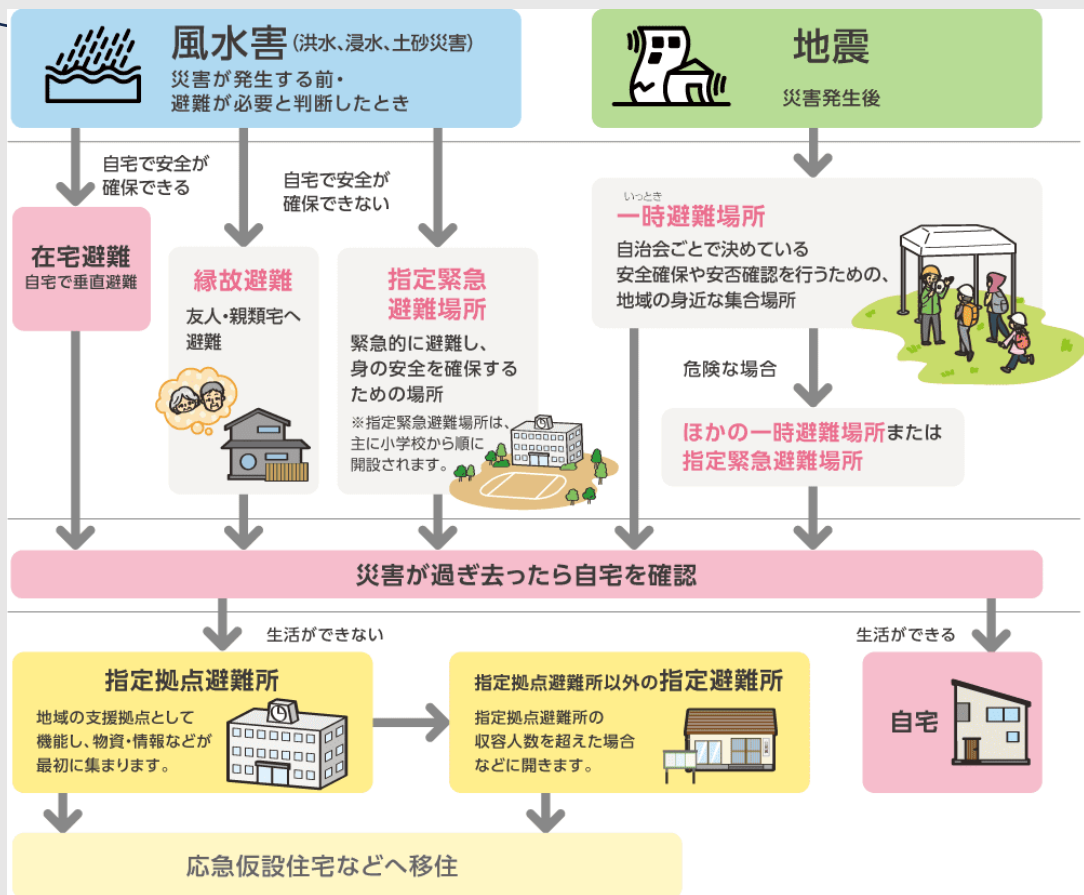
風水害（洪水、浸水、土砂災害）
災害が発生する前・
避難が必要と判断したとき

地震
災害発生後

自宅で安全が確保できる

自宅で安全が確保できない

在宅避難
自宅で垂直避難

縁故避難
友人・親類宅へ避難

指定緊急避難場所
緊急的に避難し、身の安全を確保するための場所
※指定緊急避難場所は、主に小学校から順に開設されます。

いっとき
一時避難場所
自治会ごとで決めている安全確保や安否確認を行うための、地域の身近な集合場所

危険な場合

ほかの一時避難場所または指定緊急避難場所

災害が過ぎ去ったら自宅を確認

生活ができない

生活ができる

指定拠点避難所
地域の支援拠点として機能し、物資・情報などが最初に集まります。

指定拠点避難所以外の指定避難所
指定拠点避難所の収容人数を超えた場合などに開きます。

自宅

応急仮設住宅などへ移住